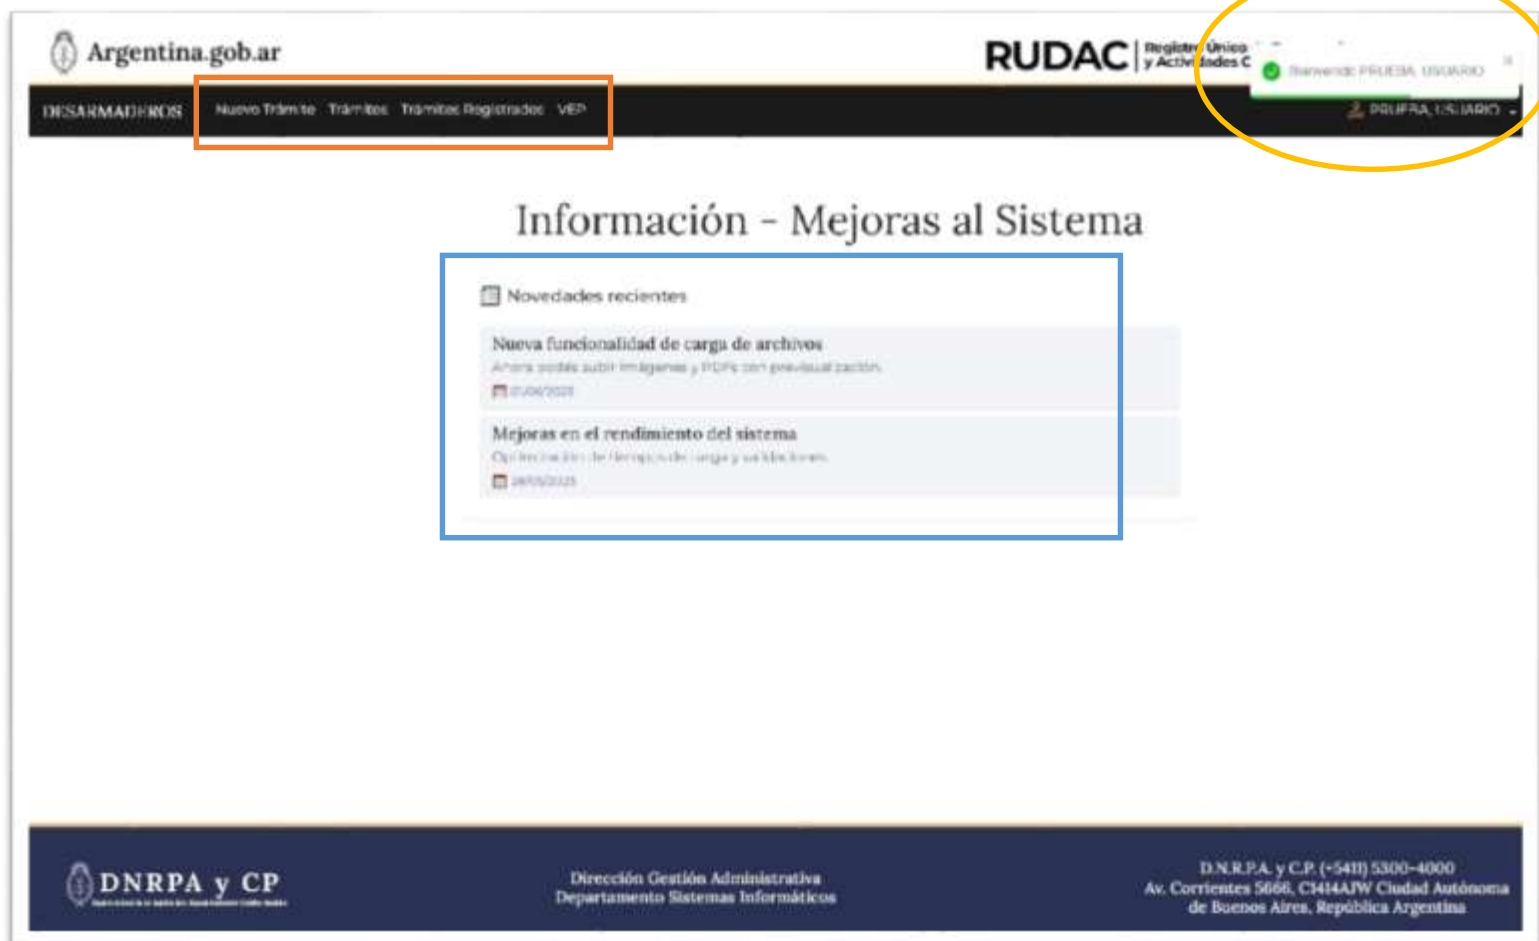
Argentina.gob.ar

RUDAC Registro Único y Actividades C

Bienvenido PRUEBA, USUARIO ×

DESARMADEROS Nuevo Trámite Trámites Trámites Registrados VEP

PRUEBA, USUARIO

Información - Mejoras al Sistema

Novedades recientes

Nueva funcionalidad de carga de archivos
Ahora podés subir imágenes y PDFs con previsualización.
01/06/2025

Mejoras en el rendimiento del sistema
Optimización de tiempos de carga y validaciones.
28/05/2025

DNRPA y CP

Dirección Gestión Administrativa
Departamento Sistemas Informáticos

D.N.R.P.A. y C.P. (+5411) 5300-4000
Av. Corrientes 5666, C1414AJW Ciudad Autónoma de Buenos Aires, República Argentina